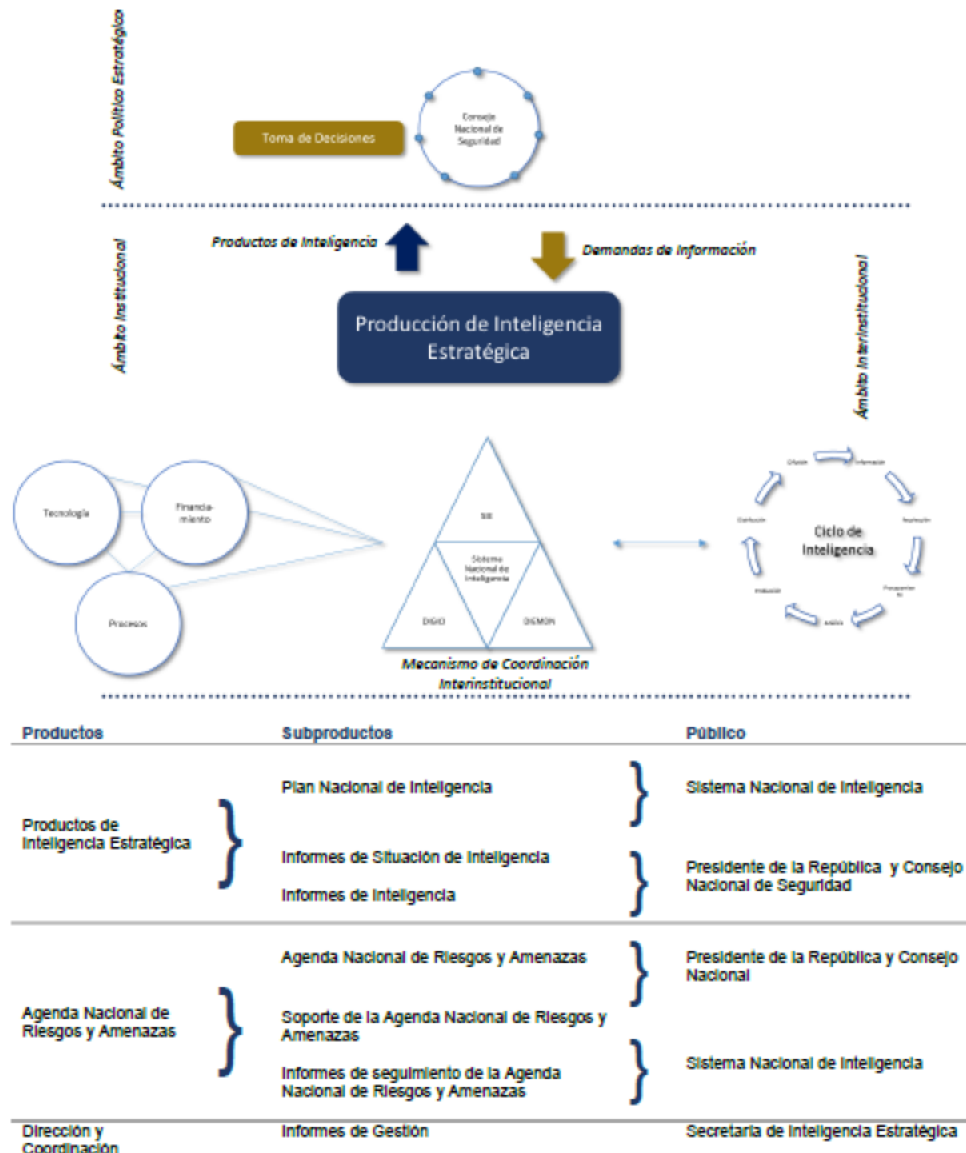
Ámbito Político Estratégico

Toma de Decisiones

Consejo Nacional de Seguridad

Productos de Inteligencia

Demandas de Información

Ámbito Institucional

Producción de Inteligencia Estratégica

Ámbito Interinstitucional

Tecnología

Financiamiento

Procesos

SIE

Sistema Nacional de Inteligencia

DIGIO

DEMON

Mecanismo de Coordinación Interinstitucional

Difusión

Información

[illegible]

Ciclo de Inteligencia

Distribución

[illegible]

Evaluación

Análisis

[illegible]

| Productos | Subproductos | Público |
|---|---|---|
| Productos de Inteligencia Estratégica | Plan Nacional de Inteligencia | Sistema Nacional de Inteligencia |
| | Informes de Situación de Inteligencia | Presidente de la República y Consejo Nacional de Seguridad |
| | Informes de Inteligencia | |
| Agenda Nacional de Riesgos y Amenazas | Agenda Nacional de Riesgos y Amenazas | Presidente de la República y Consejo Nacional |
| | Soporte de la Agenda Nacional de Riesgos y Amenazas | |
| | Informes de seguimiento de la Agenda Nacional de Riesgos y Amenazas | Sistema Nacional de Inteligencia |
| Dirección y Coordinación | Informes de Gestión | Secretaría de Inteligencia Estratégica |